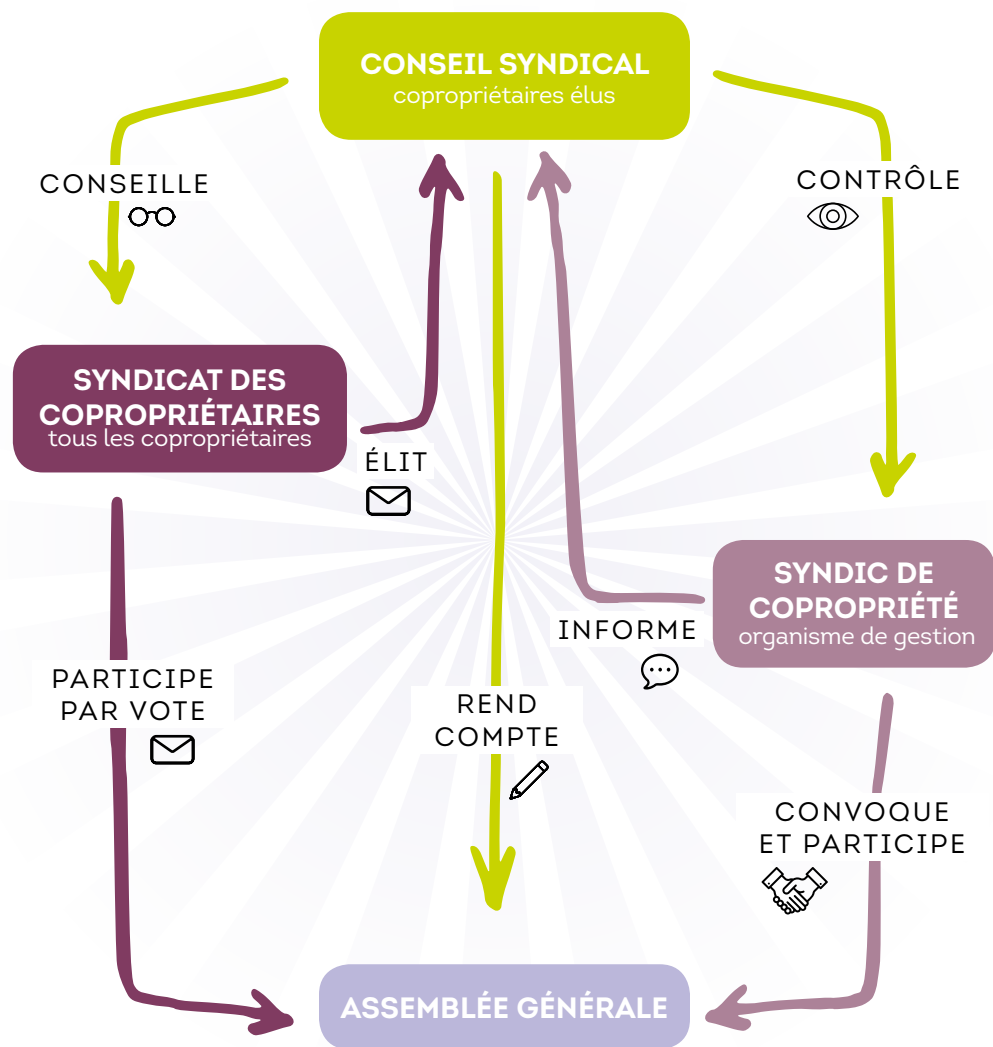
CONSEIL SYNDICAL
copropriétaires élus

CONSEILLE

CONTRÔLE

SYNDICAT DES COPROPRIÉTAIRES
tous les copropriétaires

ÉLIT

SYNDIC DE COPROPRIÉTÉ
organisme de gestion

INFORME

PARTICIPE PAR VOTE

REND COMPTE

CONVOQUE ET PARTICIPE

ASSEMBLÉE GÉNÉRALE